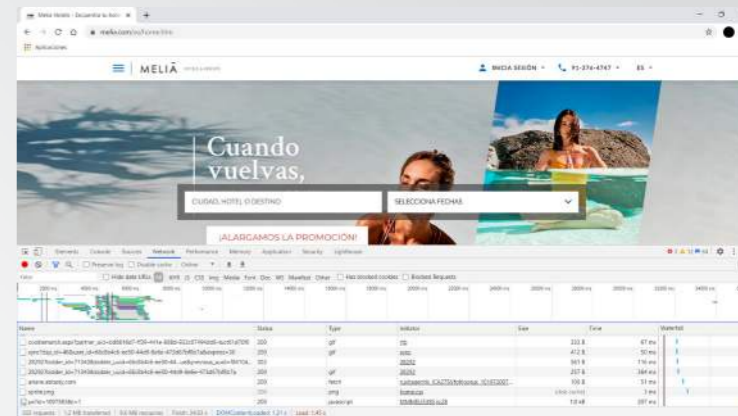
Meliá Hotels - Encuentra tu hotel
melia.com/es/home.htm
Aplicaciones

MELIÁ HOTELS & RESORTS
INICIA SESIÓN
91-276-4747
ES

Cuando vuelvas,

CIUDAD, HOTEL O DESTINO
SELECCIONA FECHAS

¡ALARGAMOS LA PROMOCIÓN!

Elements Console Sources Network Performance Memory Application Security Lighthouse

Preserve log Disable cache Online

Filter Hide data URLs All XHR JS CSS Img Media Font Doc WS Manifest Other Has blocked cookies Blocked Requests

| Name | Status | Type | Initiator | Size | Time | Waterfall |
|---|---|---|---|---|---|---|
| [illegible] | 200 | gif | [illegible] | 333 B | 47 ms | |
| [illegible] | 200 | gif | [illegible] | 412 B | 50 ms | |
| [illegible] | 302 | | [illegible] | 565 B | 116 ms | |
| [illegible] | 200 | gif | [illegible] | 257 B | 384 ms | |
| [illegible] | 200 | fetch | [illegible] | 330 B | 51 ms | |
| sprite.png | 200 | png | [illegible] | (disk cache) | 3 ms | |
| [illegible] | 200 | javascript | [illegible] | 18 kB | 207 ms | |

232 requests | 1.2 MB transferred | 9.6 MB resources | Finish: 24.03 s | DOMContentLoaded: 1.21 s | Load: 3.45 s